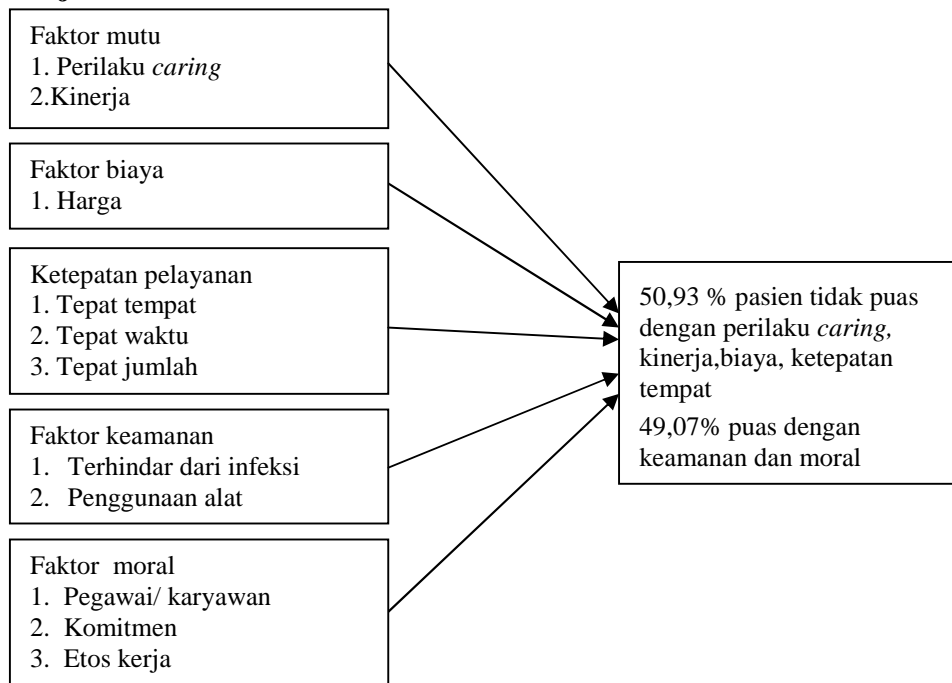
Faktor mutu
1. Perilaku *caring*
2.Kinerja

Faktor biaya
1. Harga

Ketepatan pelayanan
1. Tepat tempat
2. Tepat waktu
3. Tepat jumlah

Faktor keamanan
1. Terhindar dari infeksi
2. Penggunaan alat

Faktor moral
1. Pegawai/ karyawan
2. Komitmen
3. Etos kerja

50,93 % pasien tidak puas dengan perilaku *caring,* kinerja,biaya, ketepatan tempat

49,07% puas dengan keamanan dan moral